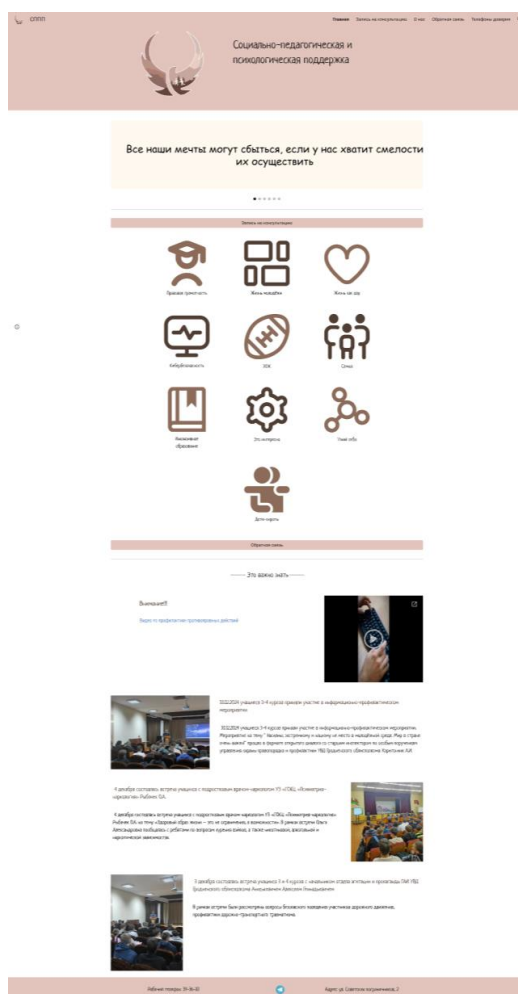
СППП

Главная Запись на консультацию О нас Обратная связь Телефоны доверия

Социально-педагогическая и психологическая поддержка

Все наши мечты могут сбыться, если у нас хватит смелости их осуществить

Запись на консультацию

Правовая грамотность

Жизнь «онлайн»

Жизнь как дар

Кибербезопасность

ЗОЖ

Семья

Инклюзивное образование

Это интересно

Узнай себя

Дети-сироты

Обратная связь

Это важно знать

Внимание!!!

Видео по профилактике противоправных действий

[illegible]

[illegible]

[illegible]

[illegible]

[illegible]

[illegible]

Рабочие телефоны: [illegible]

Адрес: ул. Советских пограничников, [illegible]